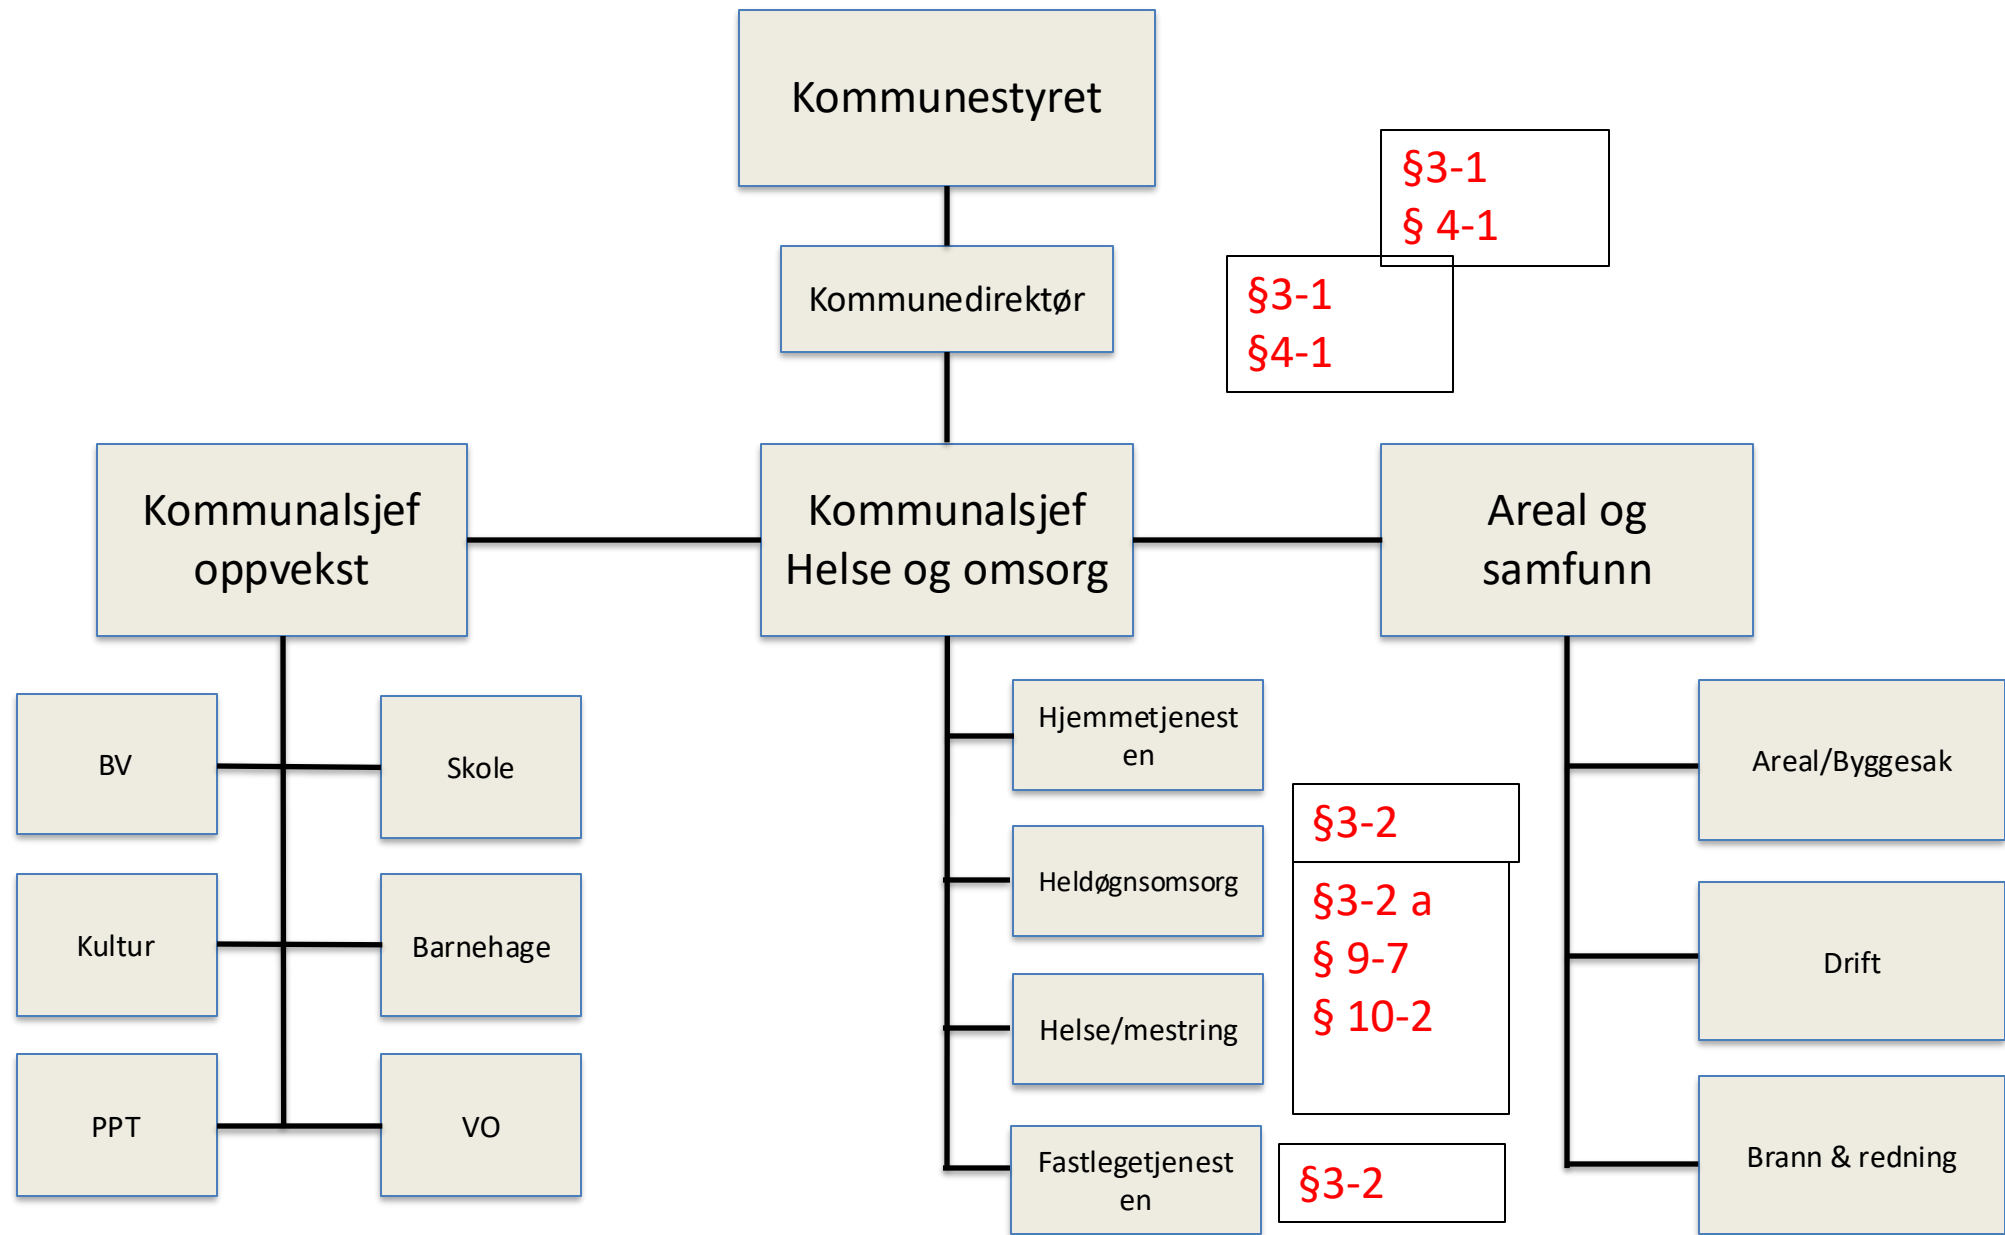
Kommunestyret

§3-1
§ 4-1

Kommunedirektør

§3-1
§4-1

Kommunalsjef oppvekst

Kommunalsjef Helse og omsorg

Areal og samfunn

BV

Skole

Kultur

Barnehage

PPT

VO

Hjemmetjenesten

Heldøgnsomsorg

Helse/mestring

Fastlegetjenesten

§3-2

§3-2 a
§ 9-7
§ 10-2

§3-2

Areal/Byggesak

Drift

Brann & redning